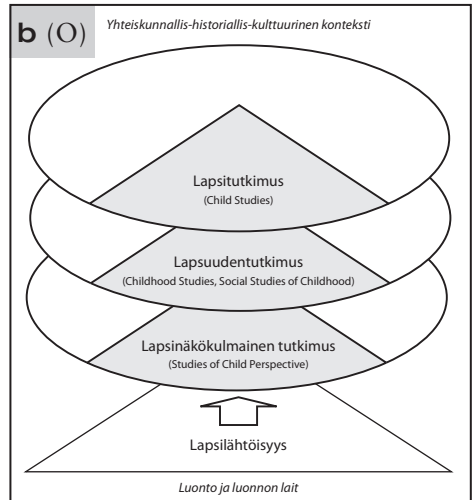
b (O)

Yhteiskunnallis-historiallis-kulttuurinen konteksti

Lapsitutkimus
(Child Studies)

Lapsuudentutkimus
(Childhood Studies, Social Studies of Childhood)

Lapsinäkökulmainen tutkimus
(Studies of Child Perspective)

Lapsilähtöisyys

Luonto ja luonnon lait